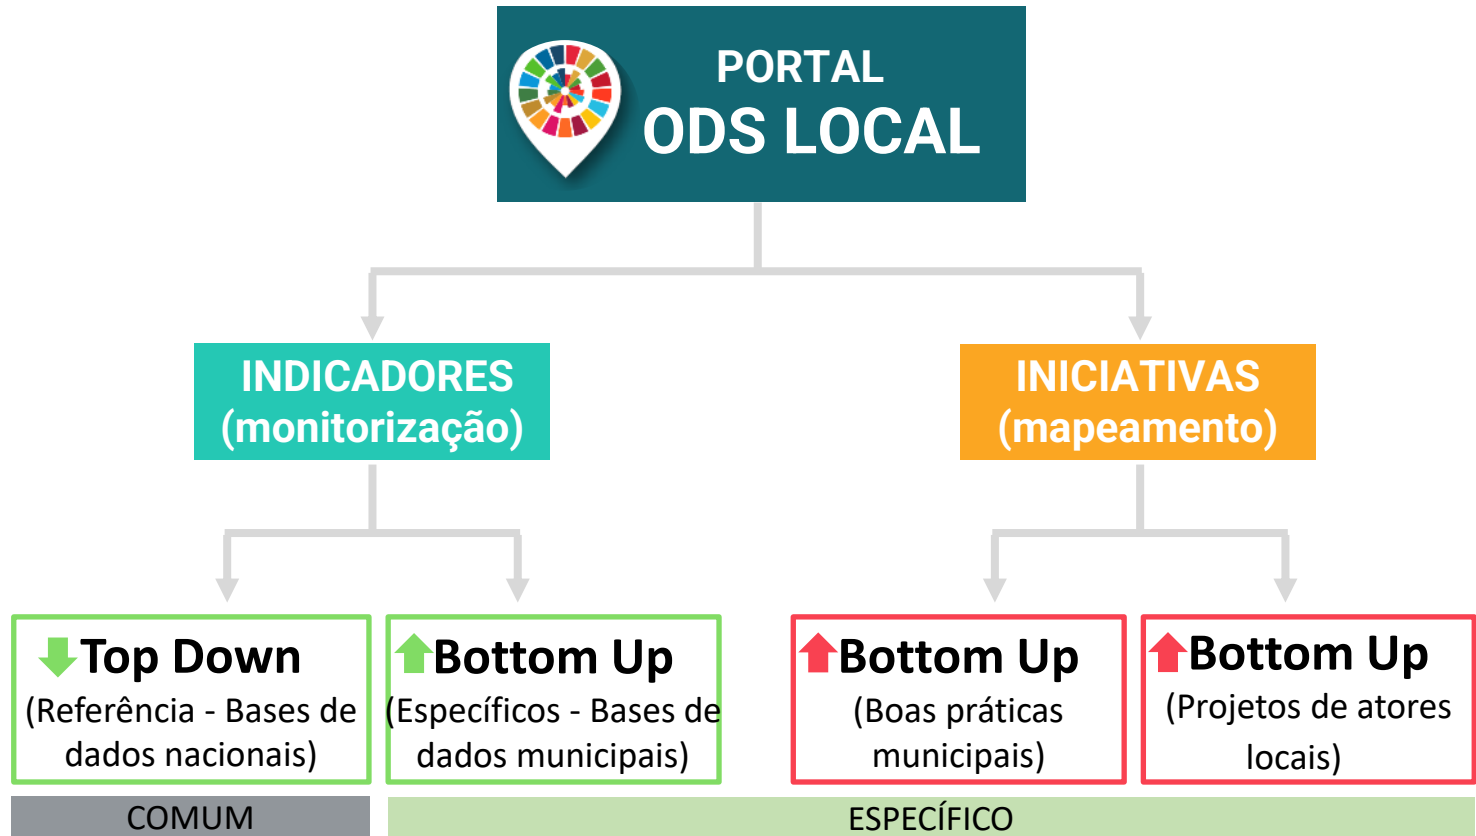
PORTAL
ODS LOCAL

INDICADORES
(monitorização)

INICIATIVAS
(mapeamento)

Top Down
(Referência - Bases de dados nacionais)

Bottom Up
(Específicos - Bases de dados municipais)

Bottom Up
(Boas práticas municipais)

Bottom Up
(Projetos de atores locais)

COMUM

ESPECÍFICO